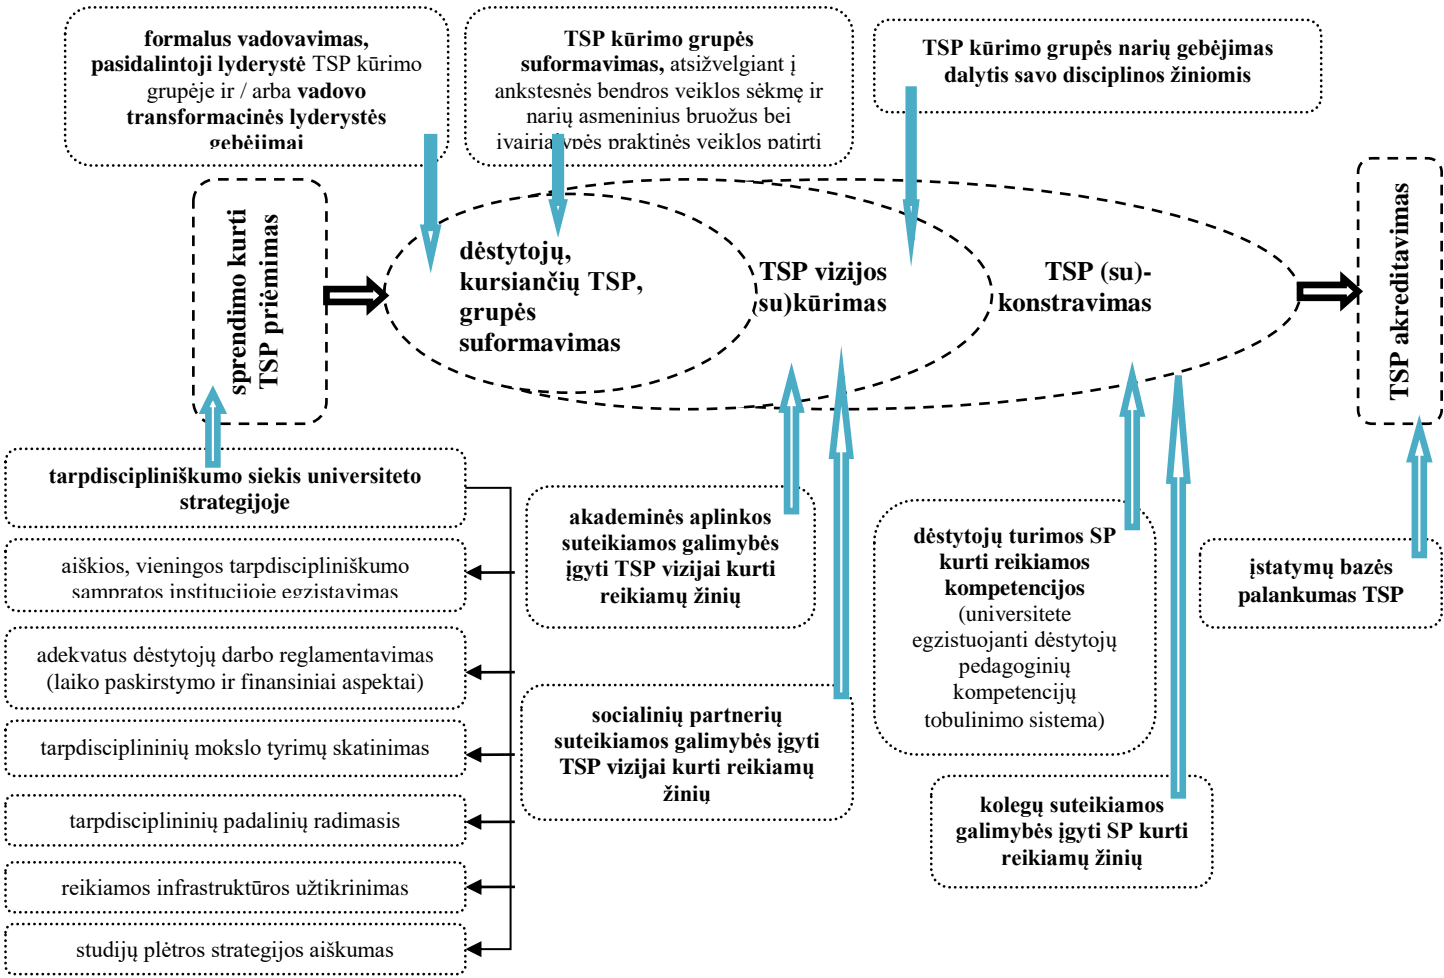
**formalus vadovavimas, pasidalintoji lyderystė** TSP kūrimo grupėje ir / arba **vadovo transformacinės lyderystės gebėjimai**

**TSP kūrimo grupės suformavimas,** atsižvelgiant į ankstesnės bendros veiklos sėkmę ir narių asmeninius bruožus bei įvairia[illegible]ypės praktinės veiklos patirtį

**TSP kūrimo grupės narių gebėjimas dalytis savo disciplinos žiniomis**

**sprendimo kurti TSP priėmimas**

**dėstytojų, kursiančių TSP, grupės suformavimas**

**TSP vizijos (su)kūrimas**

**TSP (su)-konstravimas**

**TSP akreditavimas**

**tarpdiscipliniškumo siekis universiteto strategijoje**

aiškios, vieningos tarpdiscipliniškumo sampratos institucijoje egzistavimas

adekvatus dėstytojų darbo reglamentavimas (laiko paskirstymo ir finansiniai aspektai)

tarpdisciplininių mokslo tyrimų skatinimas

tarpdisciplininių padalinių radimasis

reikiamos infrastruktūros užtikrinimas

studijų plėtros strategijos aiškumas

**akademinės aplinkos suteikiamos galimybės įgyti TSP vizijai kurti reikiamų žinių**

**socialinių partnerių suteikiamos galimybės įgyti TSP vizijai kurti reikiamų žinių**

**dėstytojų turimos SP kurti reikiamos kompetencijos** (universitete egzistuojanti dėstytojų pedagoginių kompetencijų tobulinimo sistema)

**kolegų suteikiamos galimybės įgyti SP kurti reikiamų žinių**

**įstatymų bazės palankumas TSP**